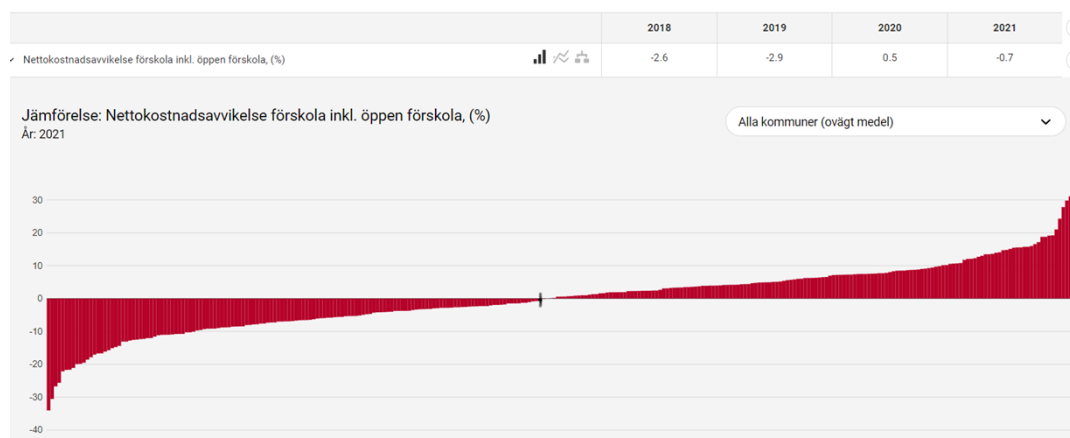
| | 2018 | 2019 | 2020 | 2021 |
|---|---|---|---|---|
| Nettokostnadsavvikelse förskola inkl. öppen förskola, (%) | -2.6 | -2.9 | 0.5 | -0.7 |

Jämförelse: Nettokostnadsavvikelse förskola inkl. öppen förskola, (%)
År: 2021

Alla kommuner (ovägt medel)

30
20
10
0
-10
-20
-30
-40